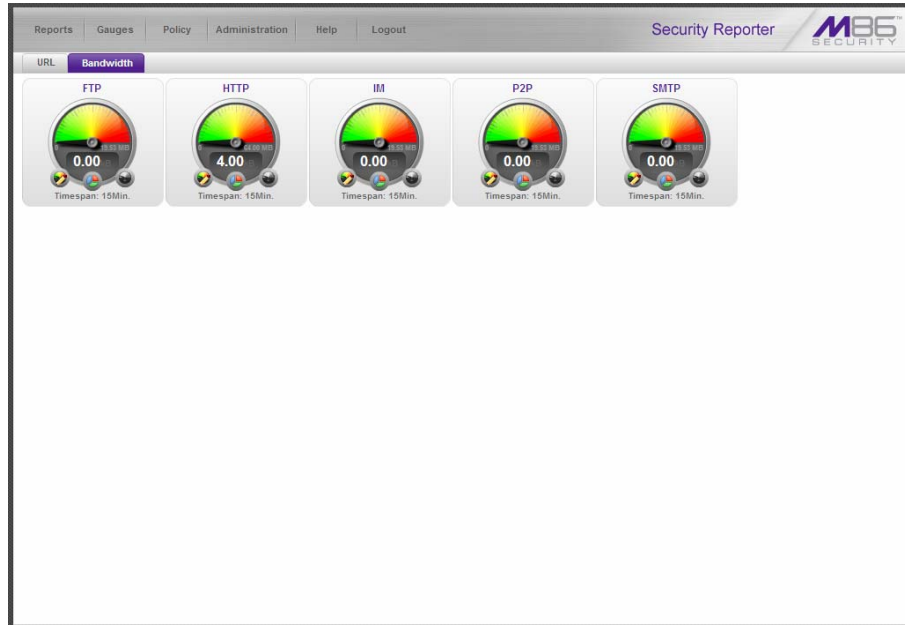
Reports Gauges Policy Administration Help Logout

Security Reporter

M86 SECURITY

URL Bandwidth

FTP
0 19.53 MB
0.00
Timespan: 15Min.

HTTP
0 64.00 MB
4.00
Timespan: 15Min.

IM
0 19.53 MB
0.00
Timespan: 15Min.

P2P
0 19.53 MB
0.00
Timespan: 15Min.

SMTP
0 19.53 MB
0.00
Timespan: 15Min.